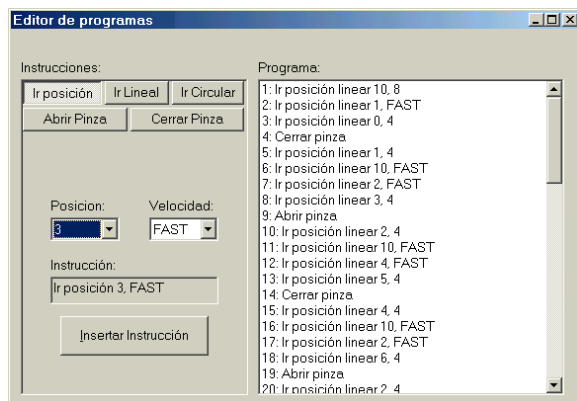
Editor de programas

Instrucciones:

Ir posición | Ir Lineal | Ir Circular

Abrir Pinza | Cerrar Pinza

Posicion: 3

Velocidad: FAST

Instrucción:

Ir posición 3, FAST

Insertar Instrucción

Programa:

1: Ir posición linear 10, 8
2: Ir posición linear 1, FAST
3: Ir posición linear 0, 4
4: Cerrar pinza
5: Ir posición linear 1, 4
6: Ir posición linear 10, FAST
7: Ir posición linear 2, FAST
8: Ir posición linear 3, 4
9: Abrir pinza
10: Ir posición linear 2, 4
11: Ir posición linear 10, FAST
12: Ir posición linear 4, FAST
13: Ir posición linear 5, 4
14: Cerrar pinza
15: Ir posición linear 4, 4
16: Ir posición linear 10, FAST
17: Ir posición linear 2, FAST
18: Ir posición linear 6, 4
19: Abrir pinza
20: Ir posición linear 2, 4